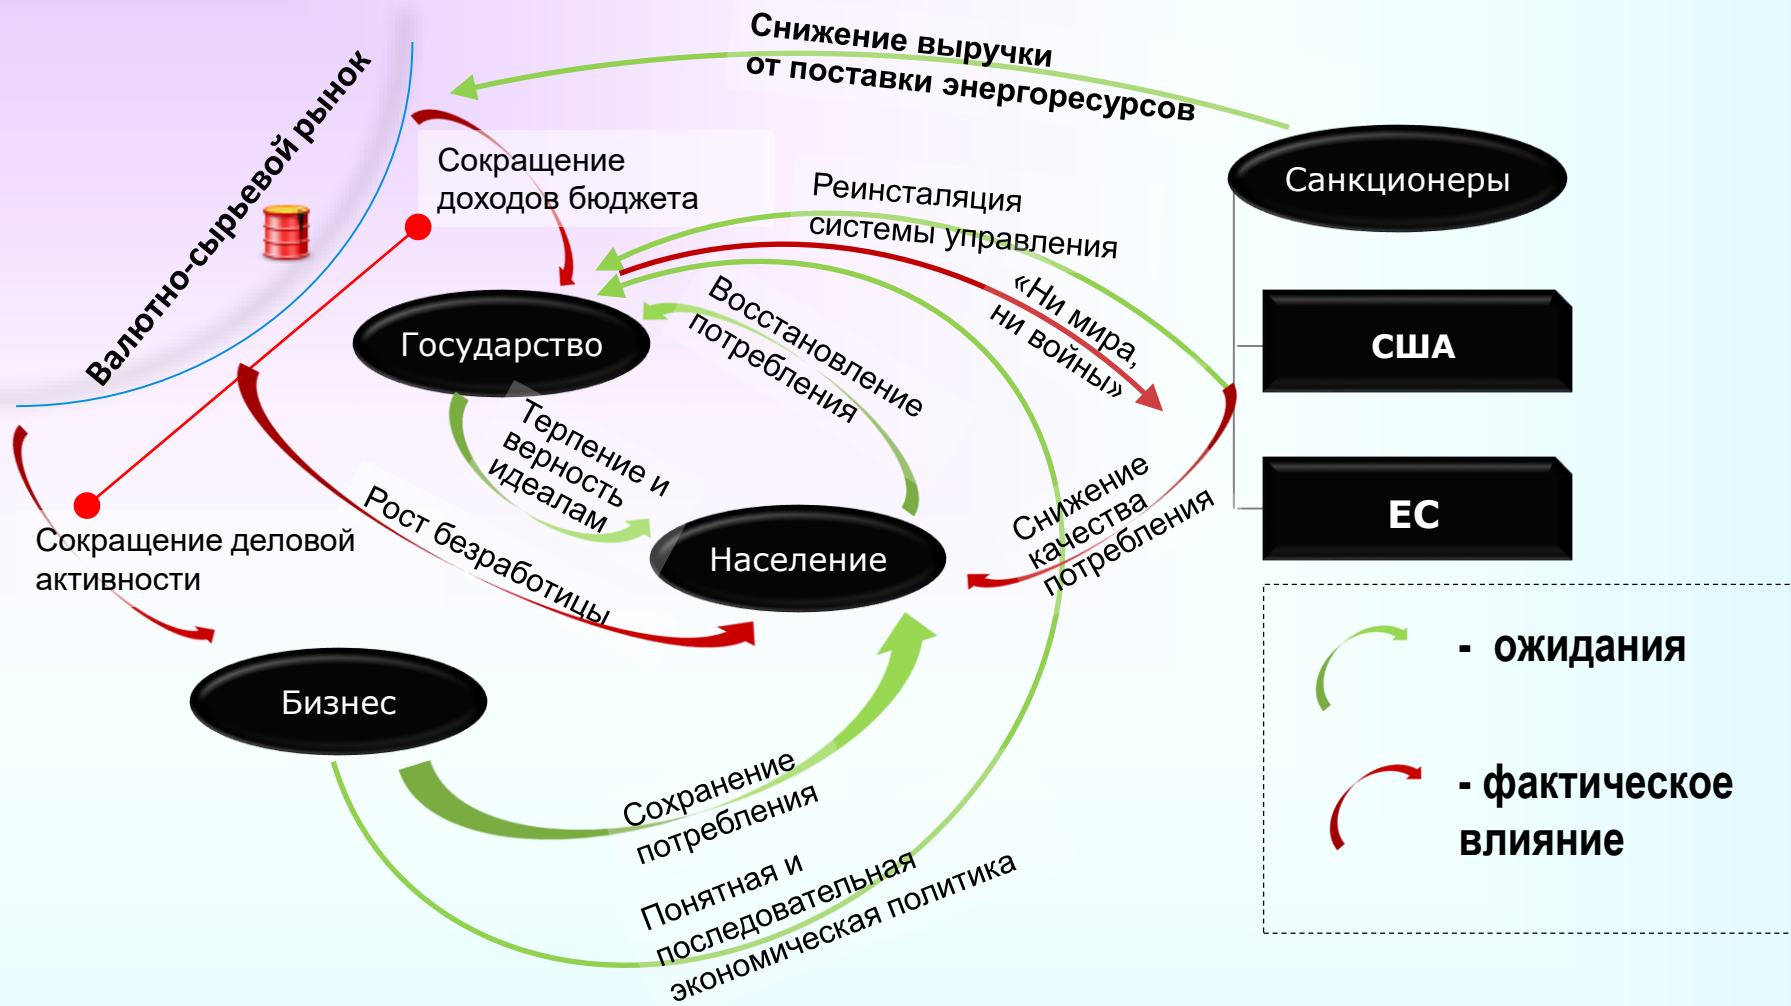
Валютно-сырьевой рынок

Снижение выручки от поставки энергоресурсов

Сокращение доходов бюджета

Санкционеры

Реинсталяция системы управления

США

«Ни мира, ни войны»

Государство

Восстановление потребления

Терпение и верность идеалам

ЕС

Снижение качества потребления

Сокращение деловой активности

Рост безработицы

Население

- ожидания

Бизнес

- фактическое влияние

Сохранение потребления

Понятная и последовательная экономическая политика